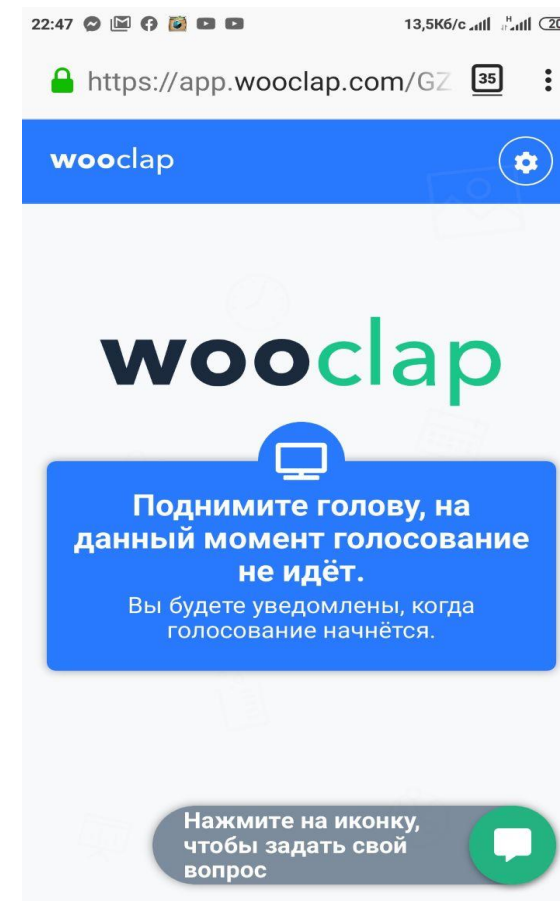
22:47 13,5Кб/с 20

https://app.wooclap.com/GZ 35

wooclap

wooclap

Поднимите голову, на данный момент голосование не идёт.

Вы будете уведомлены, когда голосование начнётся.

Нажмите на иконку, чтобы задать свой вопрос